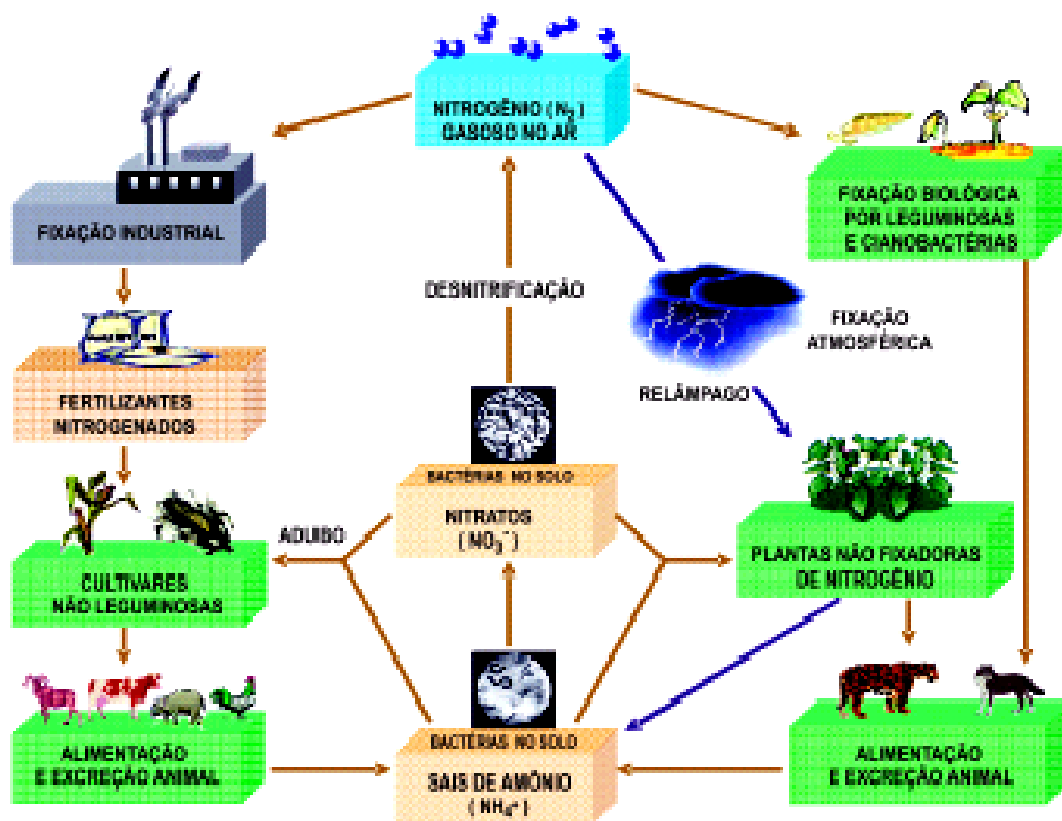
NITROGÊNIO ($N_2$) GASOSO NO AR

FIXAÇÃO INDUSTRIAL

FIXAÇÃO BIOLÓGICA POR LEGUMINOSAS E CIANOBACTÉRIAS

DESNITRIFICAÇÃO

FIXAÇÃO ATMOSFÉRICA

RELÂMPAGO

FERTILIZANTES NITROGENADOS

BACTÉRIAS NO SOLO

NITRATOS ($NO_3^-$)

ADUBO

CULTIVARES NÃO LEGUMINOSAS

PLANTAS NÃO FIXADORAS DE NITROGÊNIO

ALIMENTAÇÃO E EXCREÇÃO ANIMAL

BACTÉRIAS NO SOLO

SAIS DE AMÔNIO ($NH_4^+$)

ALIMENTAÇÃO E EXCREÇÃO ANIMAL